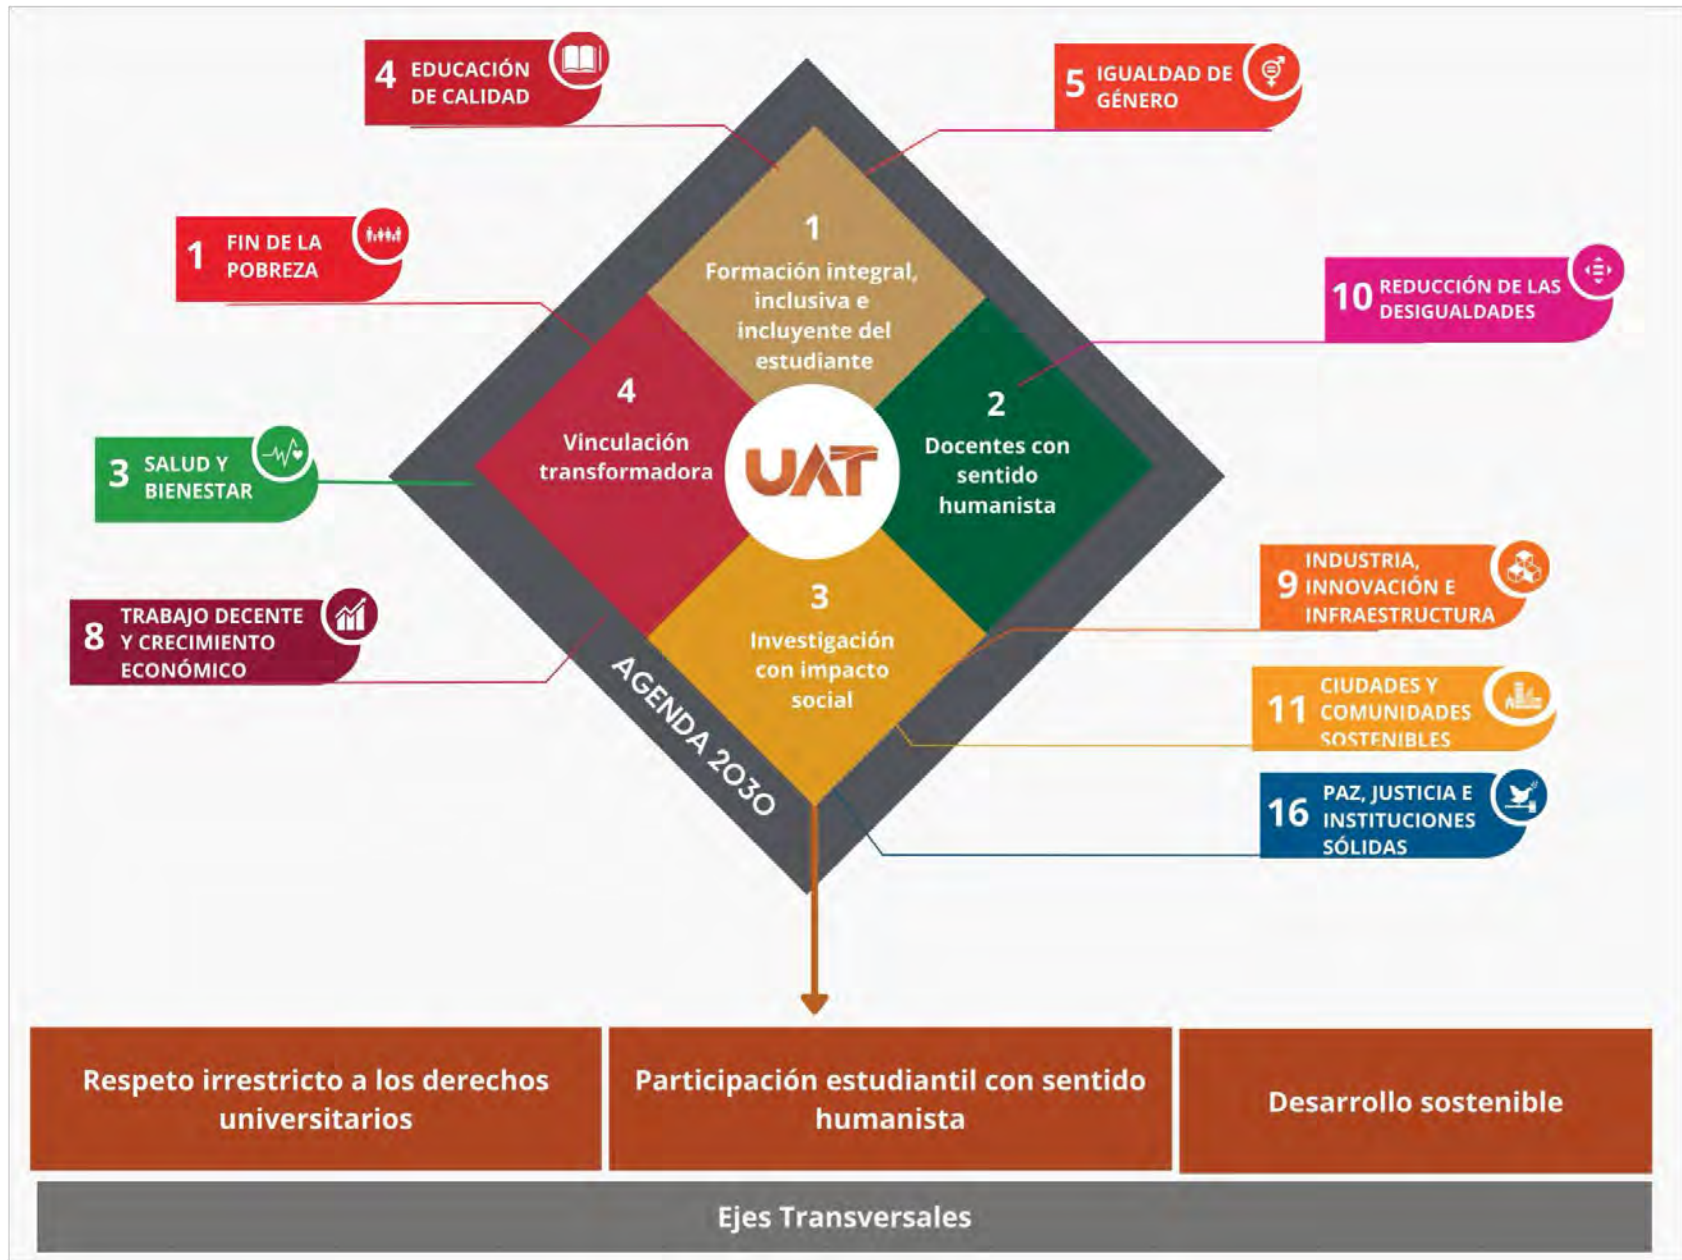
4 EDUCACIÓN DE CALIDAD

5 IGUALDAD DE GÉNERO

1 FIN DE LA POBREZA

10 REDUCCIÓN DE LAS DESIGUALDADES

3 SALUD Y BIENESTAR

8 TRABAJO DECENTE Y CRECIMIENTO ECONÓMICO

9 INDUSTRIA, INNOVACIÓN E INFRAESTRUCTURA

11 CIUDADES Y COMUNIDADES SOSTENIBLES

16 PAZ, JUSTICIA E INSTITUCIONES SÓLIDAS

1
Formación integral, inclusiva e incluyente del estudiante

4
Vinculación transformadora

UAT

2
Docentes con sentido humanista

3
Investigación con impacto social

AGENDA 2030

| Respeto irrestricto a los derechos universitarios | Participación estudiantil con sentido humanista | Desarrollo sostenible |

Ejes Transversales